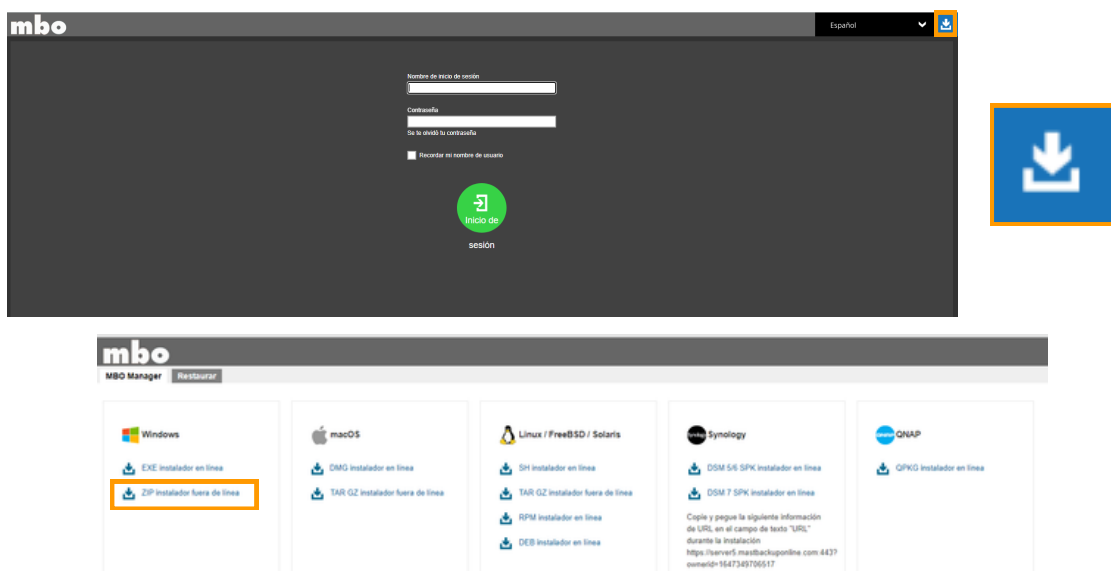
mbo

Español

Nombre de inicio de sesión

Contraseña

Se te olvidó tu contraseña

Recordar mi nombre de usuario

Inicio de sesión

mbo

MBO Manager Restaurar

Windows

EXE instalador en línea

ZIP instalador fuera de línea

macOS

DMG instalador en línea

TAR GZ instalador fuera de línea

Linux / FreeBSD / Solaris

SH instalador en línea

TAR GZ instalador fuera de línea

RPM instalador en línea

DEB instalador en línea

Synology

DSM 5/6 SPK instalador en línea

DSM 7 SPK instalador en línea

Copie y pegue la siguiente información de URL en el campo de texto "URL" durante la instalación https://server5.mastbackuponline.com:443?ownerid=1647349706517

QNAP

QPKG instalador en línea